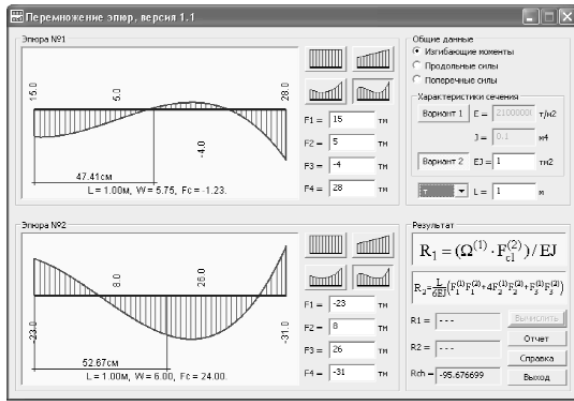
Перемножение эпюр, версия 1.1

Эпюра №1

15.0
5.0
-4.0
28.0

47.41см
L = 1.00м, W = 5.75, Fc = -1.23.

F1 = 15 тн
F2 = 5 тн
F3 = -4 тн
F4 = 28 тн

Общие данные
Изгибающие моменты
Продольные силы
Поперечные силы

Характеристики сечения
Вариант 1 E = 21000000 т/м2
J = 0.1 м4
Вариант 2 EJ = 1 тм2

т L = 1 м

Эпюра №2

-23.0
8.0
26.0
-31.0

52.67см
L = 1.00м, W = 6.00, Fc = 24.00.

F1 = -23 тн
F2 = 8 тн
F3 = 26 тн
F4 = -31 тн

Результат
$R_1 = (\Omega^{(1)} \cdot F_{c1}^{(2)}) / EJ$
$R_2 = \frac{L}{6EJ}\left(F_1^{(1)}F_1^{(2)} + 4F_2^{(1)}F_2^{(2)} + F_3^{(1)}F_3^{(2)}\right)$

R1 = ---
R2 = ---
Rch = -95.676699

Вычислить
Отчет
Справка
Выход